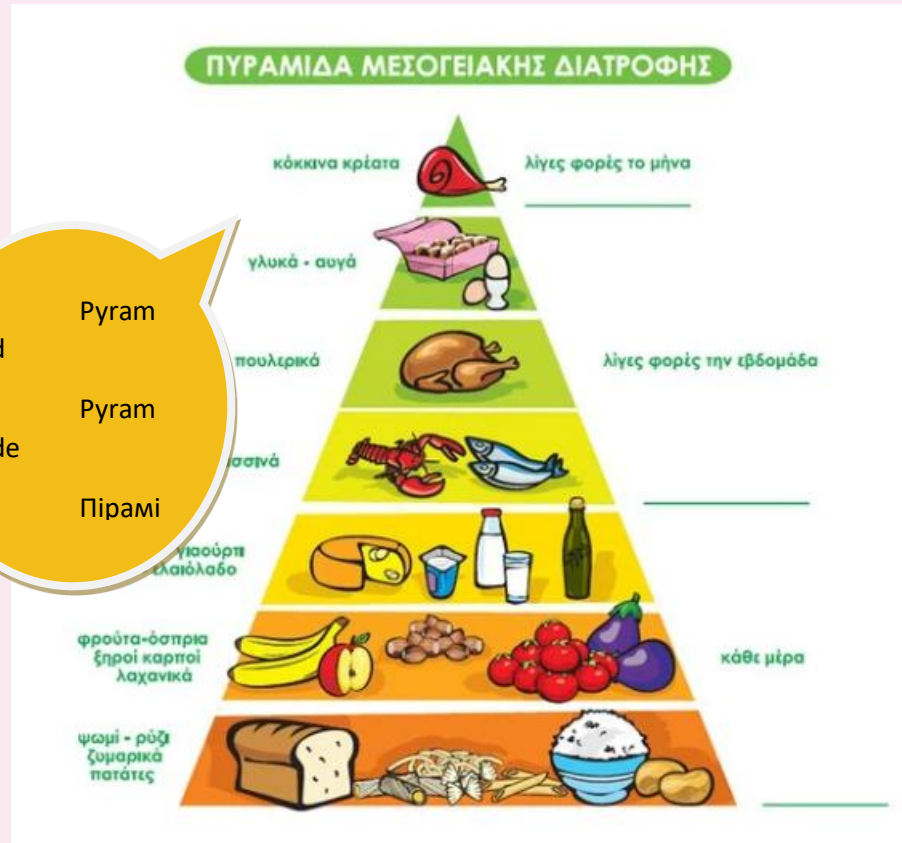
ΠΥΡΑΜΙΔΑ ΜΕΣΟΓΕΙΑΚΗΣ ΔΙΑΤΡΟΦΗΣ

κόκκινα κρέατα

λίγες φορές το μήνα

γλυκά - αυγά

d

Pyram

πουλερικά

λίγες φορές την εβδομάδα

de

Pyram

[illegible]σσινά

Πιραμι

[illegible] γιαούρτι
ελαιόλαδο

φρούτα-όσπρια
ξηροί καρποί
λαχανικά

κάθε μέρα

ψωμί - ρύζι
ζυμαρικά
πατάτες